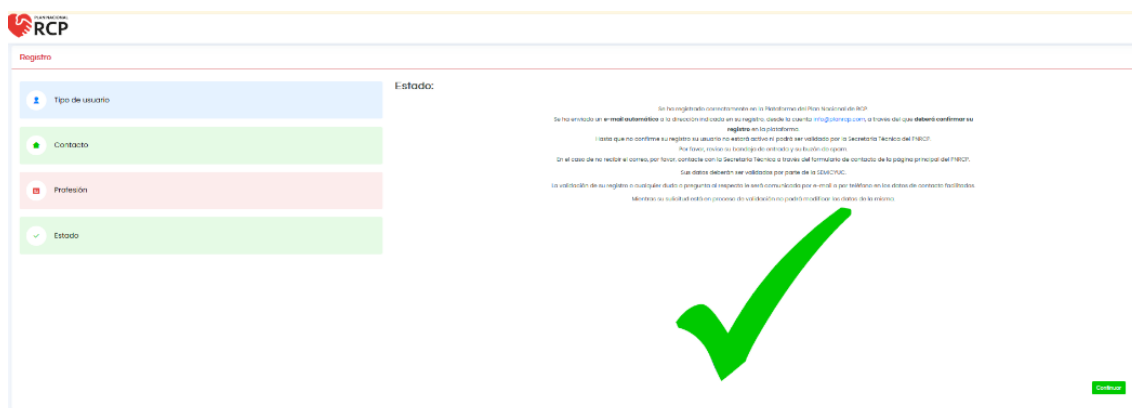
PLAN NACIONAL
RCP

Registro

Tipo de usuario

Contacto

Profesión

Estado

Estado:

Se ha registrado correctamente en la Plataforma del Plan Nacional de RCP.
Se ha enviado un e-mail automático a la dirección indicada en su registro, desde la cuenta info@planrcp.com, a través del que deberá confirmar su registro en la plataforma.
Hasta que no confirme su registro su usuario no estará activo ni podrá ser validado por la Secretaría Técnica del PNRCP.
Por favor, revise su bandeja de entrada y su buzón de spam.
En el caso de no recibir el correo, por favor, contacte con la Secretaría Técnica a través del formulario de contacto de la página principal del PNRCP.
Sus datos deberán ser validados por parte de la SEMICYUC.
La validación de su registro o cualquier duda o pregunta al respecto le será comunicada por e-mail o por teléfono en los datos de contacto facilitados.
Mientras su solicitud está en proceso de validación no podrá modificar los datos de la misma.

Continuar